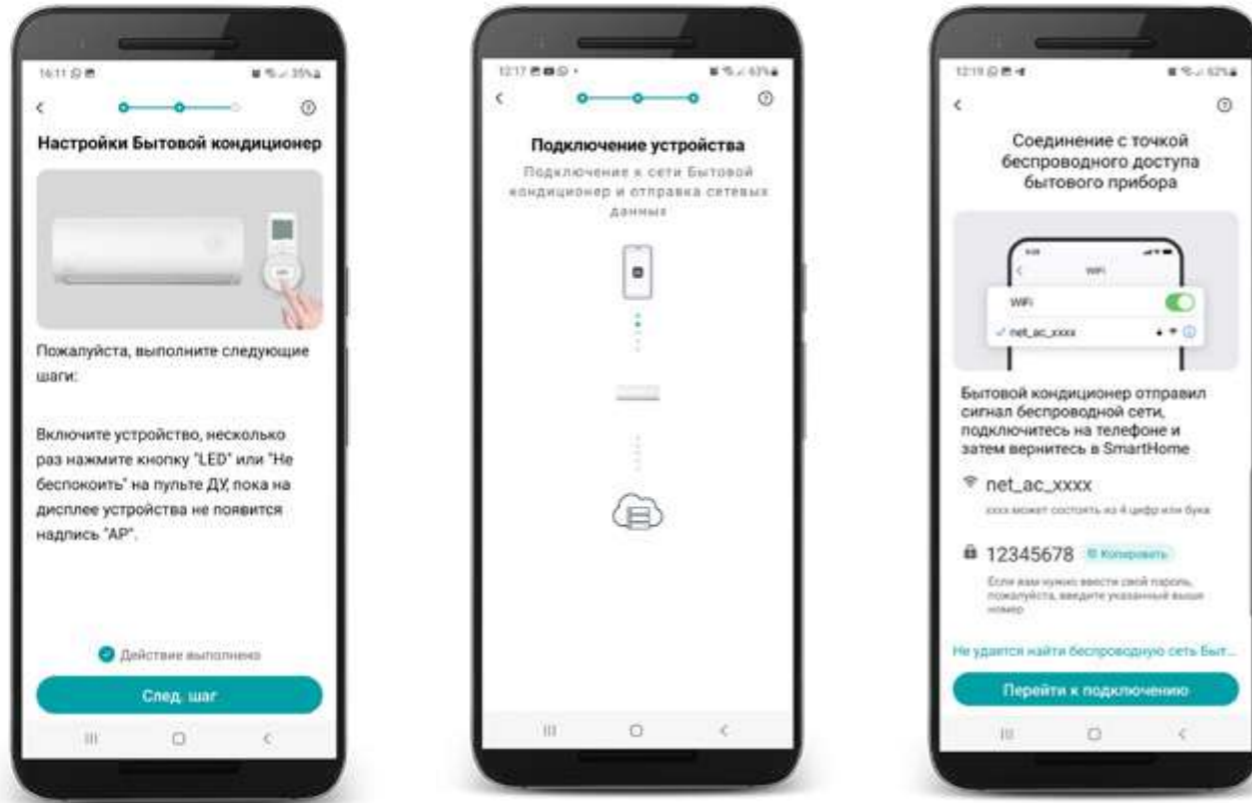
16:11 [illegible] 35%

<

Настройки Бытовой кондиционер

Пожалуйста, выполните следующие шаги:

Включите устройство, несколько раз нажмите кнопку "LED" или "Не беспокоить" на пульте ДУ, пока на дисплее устройства не появится надпись "AP".

Действие выполнено

След. шаг

12:17 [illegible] 63%

<

Подключение устройства

Подключение к сети Бытовой кондиционер и отправка сетевых данных

12:19 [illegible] 63%

<

Соединение с точкой беспроводного доступа бытового прибора

WiFi

WiFi

net_ac_xxxx

Бытовой кондиционер отправил сигнал беспроводной сети, подключитесь на телефоне и затем вернитесь в SmartHome

net_ac_xxxx

xxxx может состоять из 4 цифр или букв

12345678 Копировать

Если вам нужно ввести свой пароль, пожалуйста, введите указанный выше номер

Не удается найти беспроводную сеть Быт...

Перейти к подключению